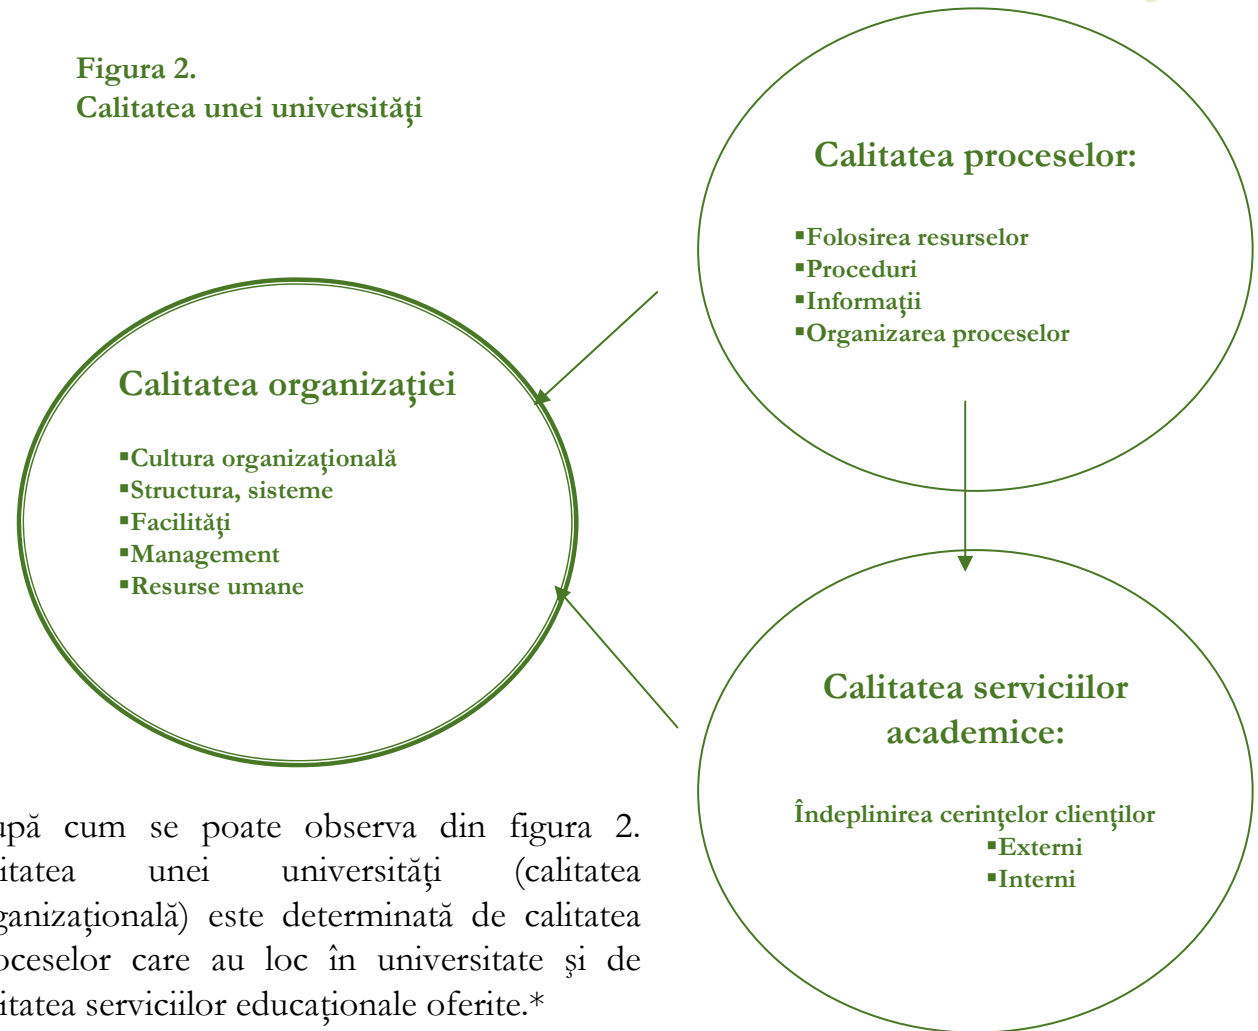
Figura 2.
Calitatea unei universităţi

Calitatea proceselor:

▪Folosirea resurselor
▪Proceduri
▪Informaţii
▪Organizarea proceselor

Calitatea organizaţiei

▪Cultura organizaţională
▪Structura, sisteme
▪Facilităţi
▪Management
▪Resurse umane

Calitatea serviciilor academice:

Îndeplinirea cerinţelor clienţilor
▪Externi
▪Interni

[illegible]pă cum se poate observa din figura 2. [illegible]itatea unei universităţi (calitatea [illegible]ganizaţională) este determinată de calitatea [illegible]oceselor care au loc în universitate şi de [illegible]itatea serviciilor educaţionale oferite.*